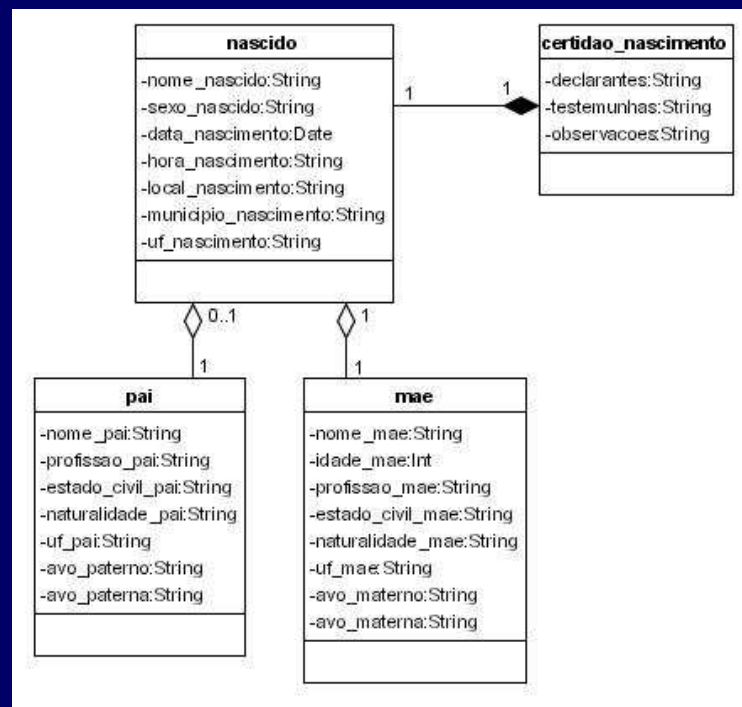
nascido
-nome_nascido:String
-sexo_nascido:String
-data_nascimento:Date
-hora_nascimento:String
-local_nascimento:String
-municipio_nascimento:String
-uf_nascimento:String

1
1

certidao_nascimento
-declarantes:String
-testemunhas:String
-observacoes:String

0..1
1
1
1

pai
-nome_pai:String
-profissao_pai:String
-estado_civil_pai:String
-naturalidade_pai:String
-uf_pai:String
-avo_paterno:String
-avo_paterna:String

mae
-nome_mae:String
-idade_mae:Int
-profissao_mae:String
-estado_civil_mae:String
-naturalidade_mae:String
-uf_mae:String
-avo_materno:String
-avo_materna:String